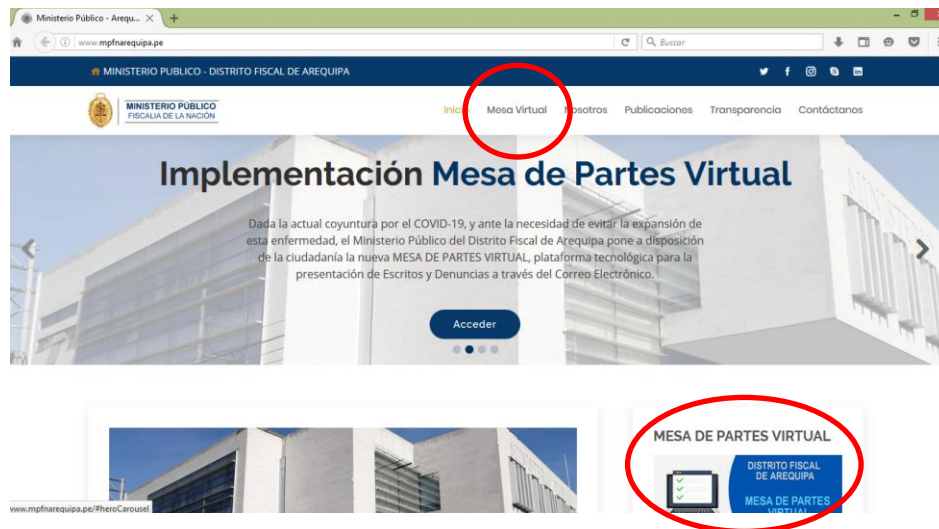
Ministerio Público - Arequ... ✕ +

www.mpfnarequipa.pe

Buscar

MINISTERIO PUBLICO - DISTRITO FISCAL DE AREQUIPA

MINISTERIO PÚBLICO
FISCALIA DE LA NACIÓN

Inicio Mesa Virtual Nosotros Publicaciones Transparencia Contáctanos

Implementación Mesa de Partes Virtual

Dada la actual coyuntura por el COVID-19, y ante la necesidad de evitar la expansión de esta enfermedad, el Ministerio Público del Distrito Fiscal de Arequipa pone a disposición de la ciudadanía la nueva MESA DE PARTES VIRTUAL, plataforma tecnológica para la presentación de Escritos y Denuncias a través del Correo Electrónico.

Acceder

MESA DE PARTES VIRTUAL

DISTRITO FISCAL DE AREQUIPA

MESA DE PARTES VIRTUAL

www.mpfnarequipa.pe/#heroCarousel